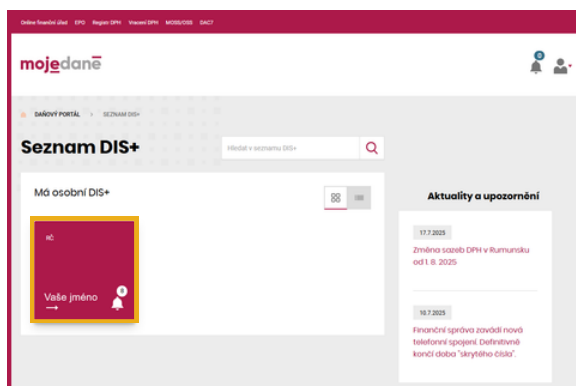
Online finanční úřad EPO Registr DPH Vracení DPH MOSS/OSS DAC7

mojedaně

8

DAŇOVÝ PORTÁL > SEZNAM DIS+

Seznam DIS+

Hledat v seznamu DIS+

Má osobní DIS+

RČ

Vaše jméno

8

Aktuality a upozornění

17.7.2025

Změna sazeb DPH v Rumunsku od 1. 8. 2025

10.7.2025

Finanční správa zavádí nová telefonní spojení. Definitivně končí doba "skrytého čísla".